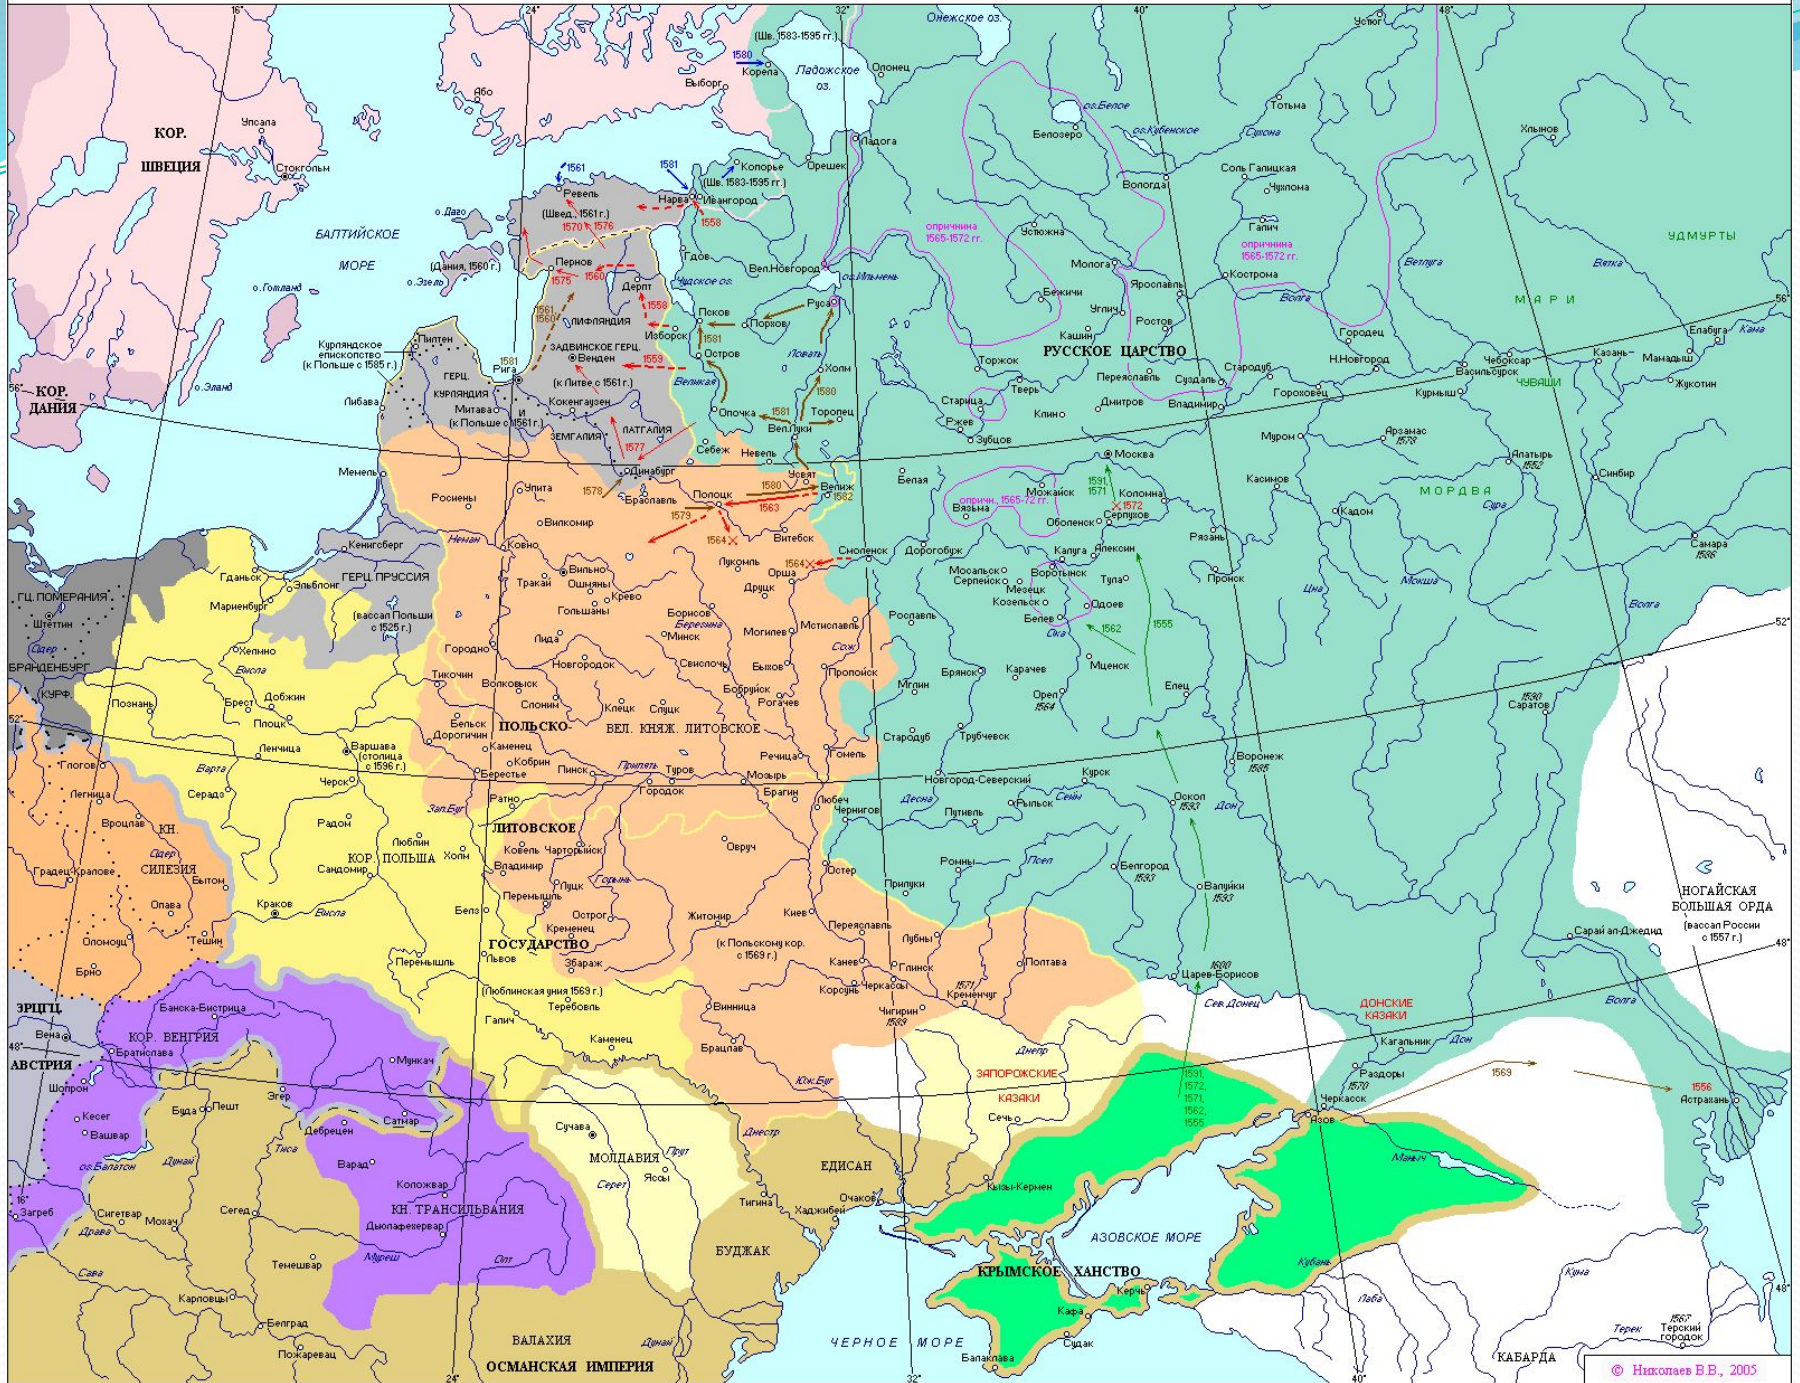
16° 24° 32° 40° 48°

Онежское оз.
(Шв. 1583-1595 гг.)
1580
Корела
Ладожское оз.
Олонец
Выборг
Або
Упсала
КОР. ШВЕЦИЯ
Стокгольм
Ладога
Белое оз.
Тотьма
Хлынов
Белоозеро
Кубенское оз.
Сухона
Соль Галицкая
Чухлома
Вологда
1561
1581
Копорье
Орешек
(Шв. 1583-1595 гг.)
Ревель
Нарва
Ивангород
(Швед. 1561 г.)
1570
1576
1558
о. Даго
БАЛТИЙСКОЕ МОРЕ
Гдов
Вел.Новгород
оз.Ильмень
опричнина 1565-1572 гг.
Устюжна
Галич
опричнина 1565-1572 гг.
Кострома
УДМУРТЫ
Ветлуга
Вятка
о. Готланд
о. Эзель
(Дания, 1560 г.)
Пернов
1575
1560
Дерпт
Чудское оз.
1558
1561 1560
ЛИФЛЯНДИЯ
Изборск
Псков
Порхов
Руса
Бежичи
Молога
Ярославль
Волга
МАРИ
Кама
Углич
Ростов
Городец
Елабуга
Курляндское епископство (к Польше с 1585 г.)
Пилтен
ЗАДВИНСКОЕ ГЕРЦ.
Венден
1559
Остров
Ловать
Холм
Кашин
РУССКОЕ ЦАРСТВО
Н.Новгород
Чебоксар
Казань
Мамадыш
Васильсурск
ЧУВАШИ
Жукотин
56° КОР. ДАНИЯ
о. Эланд
1581 Рига
ГЕРЦ. КУРЛЯНДИЯ
Митава
Либава
(к Литве с 1561 г.)
И
Кокенгаузен
(к Польше с 1561 г.)
Великая
1580
Торжок
Тверь
Переяславль
Суздаль
Стародуб
Гороховец
Курмыш
Опочка
1581
Торопец
Вел.Луки
Старица
Ржев
Клин
Дмитров
Владимир
ЗЕМГАЛИЯ
ПАТГАЛИЯ
1577
Себеж
Невель
Зубцов
Мурон
Арзамас 1578
Алатырь 1552
Мемель
Динабург
Белая
Москва
Кадом
Касимов
Синбир
Росиены
Упита
1578
Браславль
Полоцк
1580
Усвят
Велиж
1582
Можайск
1591 1571
Коломна
МОРДВА
Сура
1579
1563
Вязьма
опричн. 1565-72 гг.
1572
Серпухов
Оболенск
Рязань
Виленмир
Витебск
1564
Кенигсберг
Неман
Ковно
Смоленск
Дорогобуж
Калуга
Алексин
Самара 1586
Гданьск
Эльблонг
ГЕРЦ. ПРУССИЯ
Вильно
Тракай
Ошмяны
Лукомль
1564
Орша
Дрыщк
Мосальск
Серпейск
Воротынск
Тула
Пронск
Мокша
ГЦ. ПОМЕРАНИЯ
Штеттин
Мариенбург
(вассал Польши с 1525 г.)
Крево
Гольшаны
Борисов
Березина
Минск
Могилев
Мстиславль
Рославль
Козельск
Мезецк
Одоев
Цна
Волга
Белев
1562
1555
Ока
52°
Одер
БРАНДЕНБУРГ
Хелмно
Висла
Городно
Лида
Новгородок
Свислочь
Быхов
Сож
Пропойск
Брянск
Карачев
Мценск
КУРФ.
Познань
Добжин
Тикочин
Волковыск
Слоним
Клецк
Слуцк
Бобруйск
Рогачев
Мглин
Орел 1564
Елец
Брест
Плоцк
Бельск
Дорогичин
ПОЛЬСКО-
ВЕЛ. КНЯЖ. ЛИТОВСКОЕ
Стародуб
Трубчевск
1590 Саратов
52°
Ленчица
Варшава (столица с 1596 г.)
Каменец
Кобрин
Речица
Гомель
Глогов
Пинск
Припять
Туров
Мозырь
Берестье
Новгород-Северский
Воронеж 1585
Легница
Варта
Серадз
Черск
Рыльск
Курск
Городок
Брагин
Любеч
Чернигов
Десна
Путивль
Сейм
Оскол 1593
Вроцлав
КН. СИЛЕЗИЯ
Одер
Радом
Зап.Буг
Ратно
ЛИТОВСКОЕ
Дон
Люблин
Холм
Ковель
Чарторыйск
Овруч
Ромны
Псел
Белгород 1593
Градец Краловe
Бытом
КОР. ПОЛЬША
Сандомир
Владимир
Остер
Прилуки
Опава
Краков
Пересопница
Луцк
Горынь
Житомир
Киев
Переяславль
Валуйки 1593
НОГАЙСКАЯ БОЛЬШАЯ ОРДА
(вассал России с 1557 г.)
Висла
Белз
Острог
Кременец
Лубны
Оломоуц
Тешин
ГОСУДАРСТВО
Сарай ал-Джедид
48°
Перемышль
Львов
Збараж
(к Польскому кор. с 1569 г.)
Канев
Глинск
Полтава
1600 Царев-Борисов
Брно
Черкассы
Корсунь
1571 Кременчуг
ЭРЦГЦ.
Банска-Бистрица
(Люблинская уния 1569 г.)
Теребовль
Сев. Донец
ДОНСКИЕ КАЗАКИ
Вена
КОР. ВЕНГРИЯ
Галич
Винница
Чигирин 1589
48°
Братислава
АВСТРИЯ
Мункач
Каменец
Брацлав
Днепр
Кагальник
Дон
Волга
Шопрон
Эгер
Юж.Буг
ЗАПОРОЖСКИЕ КАЗАКИ
1591, 1572, 1571, 1562, 1555
1569
1556 Астрахань
Кесег
Вашвар
Буда
Пешт
Дебрецен
Сатмар
Сучава
Прут
Днестр
Сечь
Раздоры
1570 Черкасск
Азов
оз.Балатон
Дунай
Тиса
Варад
МОЛДАВИЯ
ЕДИСАН
Маныч
Серет
Ясы
Колосвар
Очаков
Кызы-Кермен
Загреб
Сигетвар
Мохач
Сегед
КН. ТРАНСИЛЬВАНИЯ
Тигина
Хаджибей
Драва
Дьюлафехервар
АЗОВСКОЕ МОРЕ
Темешвар
Муреш
Олт
БУДЖАК
Кубань
Сава
КРЫМСКОЕ ХАНСТВО
Кума
Карловцы
Керчь
Лаба
Кафа
Белград
Дунай
ЧЕРНОЕ МОРЕ
Терек
1567 Терский городок
Пожаревац
ВАЛАХИЯ
Судак
Балаклава
ОСМАНСКАЯ ИМПЕРИЯ
КАБАРДА
© Николаев В.В., 2005